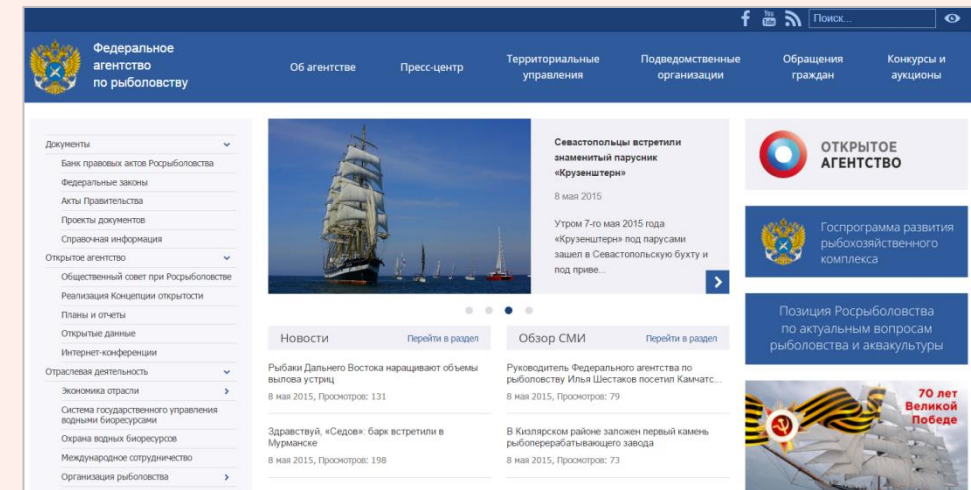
Поиск...

Федеральное агентство по рыболовству

Об агентстве
Пресс-центр
Территориальные управления
Подведомственные организации
Обращения граждан
Конкурсы и аукционы

Документы
Банк правовых актов Росрыболовства
Федеральные законы
Акты Правительства
Проекты документов
Справочная информация
Открытое агентство
Общественный совет при Росрыболовстве
Реализация Концепции открытости
Планы и отчеты
Открытые данные
Интернет-конференции
Отраслевая деятельность
Экономика отрасли
Система государственного управления водными биоресурсами
Охрана водных биоресурсов
Международное сотрудничество
Организация рыболовства

Севастопольцы встретили знаменитый парусник «Крузенштерн»

8 мая 2015

Утром 7-го мая 2015 года «Крузенштерн» под парусами зашел в Севастопольскую бухту и под приве...

ОТКРЫТОЕ АГЕНТСТВО

Госпрограмма развития рыбохозяйственного комплекса

Позиция Росрыболовства по актуальным вопросам рыболовства и аквакультуры

70 лет Великой Победе

Новости
Перейти в раздел

Рыбаки Дальнего Востока наращивают объемы вылова устриц
8 мая 2015, Просмотров: 131

Здравствуй, «Седов»: барк встретили в Мурманске
8 мая 2015, Просмотров: 198

Обзор СМИ
Перейти в раздел

Руководитель Федерального агентства по рыболовству Илья Шестаков посетил Камчатс...
8 мая 2015, Просмотров: 79

В Кизлярском районе заложен первый камень рыбоперерабатывающего завода
8 мая 2015, Просмотров: 73